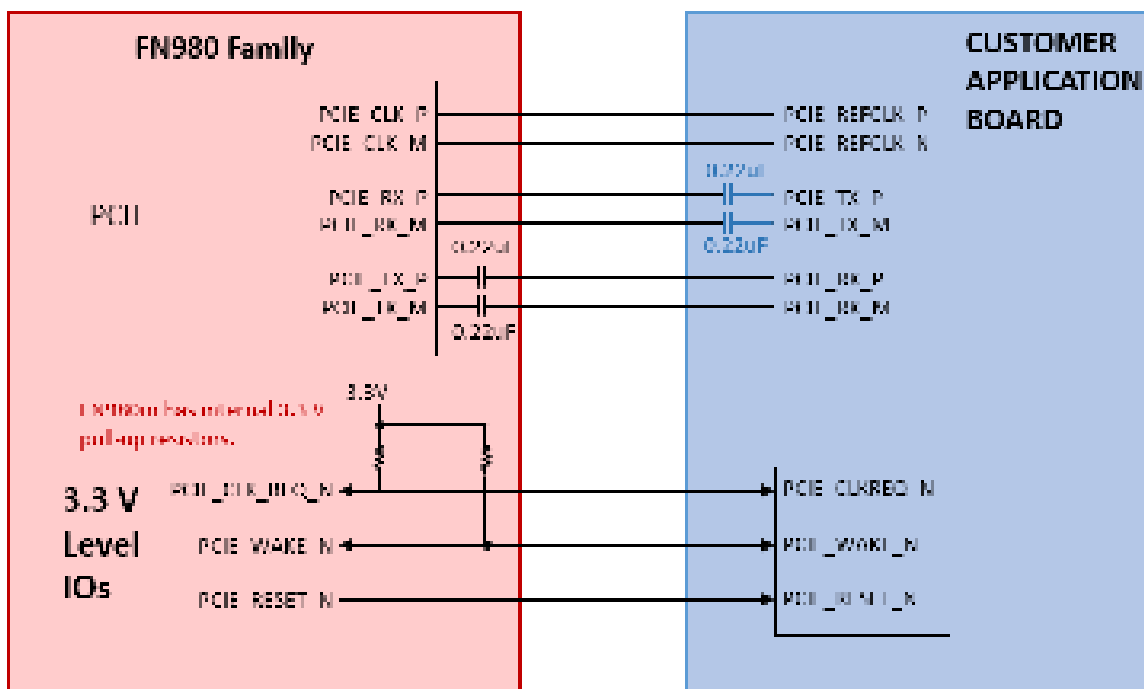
FN980 Family

CUSTOMER APPLICATION BOARD

PCIE_CLK_P
PCIE_CLK_M
PCIE_RX_P
PCIE_RX_M
PCIE
0.22uF
PCIE_TX_P
PCIE_TX_M
0.22uF

PCIE_REFCLK_P
PCIE_REFCLK_N
0.22uF
PCIE_TX_P
PCIE_TX_M
0.22uF
PCIE_RX_P
PCIE_RX_M

3.3V
FN980m has internal 3.3 V pull-up resistors.

3.3 V Level IOs

PCIE_CLK_REQ_N
PCIE_WAKE_N
PCIE_RESET_N

PCIE_CLKREQ_N
PCIE_WAKE_N
PCIE_RESET_N